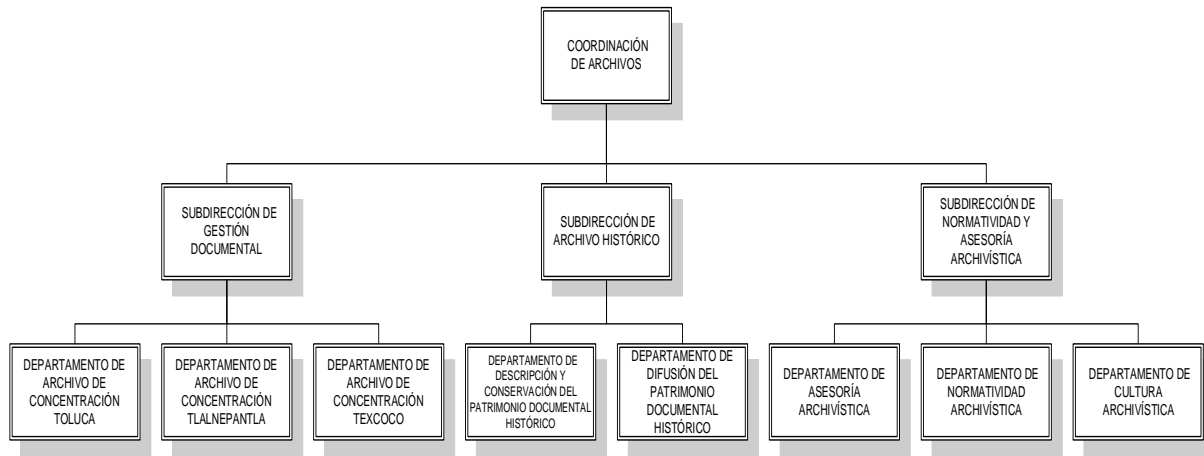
COORDINACIÓN DE ARCHIVOS

SUBDIRECCIÓN DE GESTIÓN DOCUMENTAL

SUBDIRECCIÓN DE ARCHIVO HISTÓRICO

SUBDIRECCIÓN DE NORMATIVIDAD Y ASESORÍA ARCHIVÍSTICA

DEPARTAMENTO DE ARCHIVO DE CONCENTRACIÓN TOLUCA

DEPARTAMENTO DE ARCHIVO DE CONCENTRACIÓN TLALNEPANTLA

DEPARTAMENTO DE ARCHIVO DE CONCENTRACIÓN TEXCOCO

DEPARTAMENTO DE DESCRIPCIÓN Y CONSERVACIÓN DEL PATRIMONIO DOCUMENTAL HISTÓRICO

DEPARTAMENTO DE DIFUSIÓN DEL PATRIMONIO DOCUMENTAL HISTÓRICO

DEPARTAMENTO DE ASESORÍA ARCHIVÍSTICA

DEPARTAMENTO DE NORMATIVIDAD ARCHIVÍSTICA

DEPARTAMENTO DE CULTURA ARCHIVÍSTICA